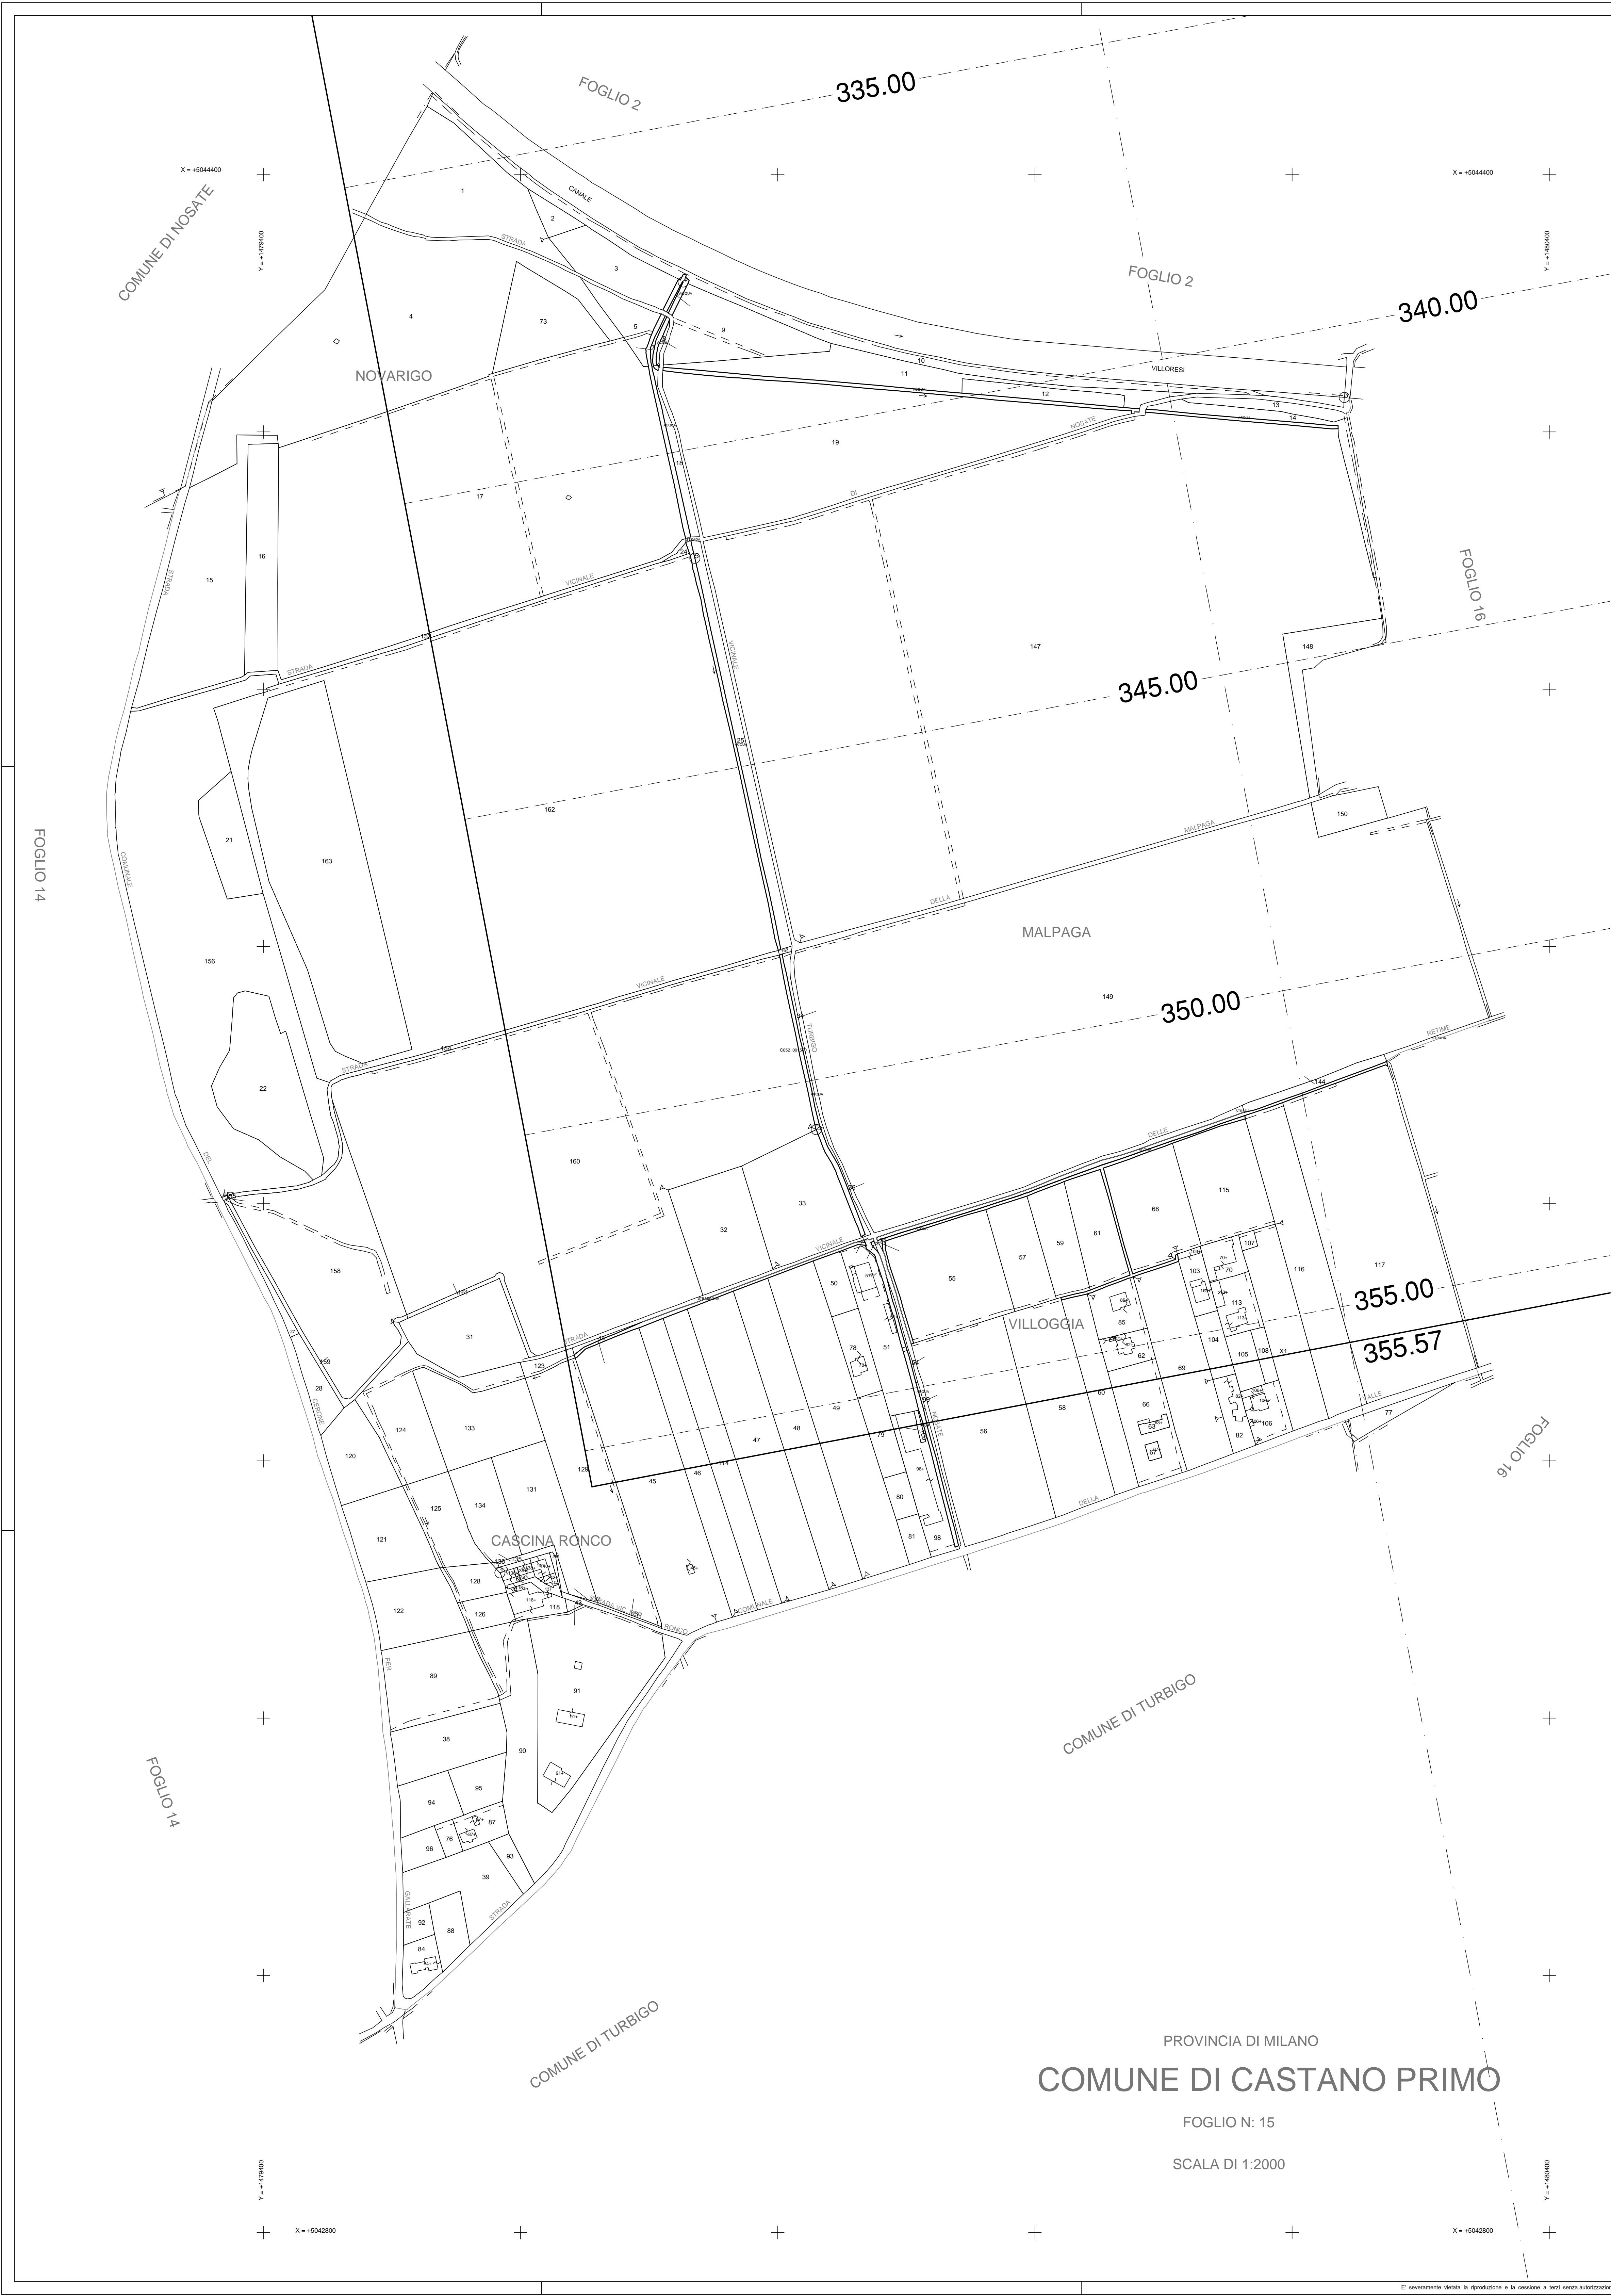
FOGLIO 2

335.00

X = +5044400

COMUNE DI NOSATE

Y = +1479400

CANALE

STRADA

1

2

3

4

73

5

9

NOVARIGO

10

11

12

13

14

VILLORESI

FOGLIO 2

340.00

X = +5044400

Y = +1480400

NOSATE

19

18

17

DI

16

15

STRADA

VICINALE

152

STRADA

147

148

FOGLIO 16

345.00

VICINALE

162

21

163

COMUNALE

FOGLIO 14

MALPAGA

150

DELLA

MALPAGA

156

VICINALE

149

350.00

TURBIGO

22

STRADA

153

RETIME

144

DELLE

160

DEL

33

32

158

VICINALE

115

68

61

59

57

55

50

103

107

116

117

355.00

31

STRADA

123

159

28

CERCHE

124

133

120

125

134

131

121

CASCINA RONCO

128

122

126

118

VILLOGGIA

85

62

113

104

105

108

X1

355.57

69

60

58

56

66

82

106

77

VALLE

FOGLIO 16

78

51

49

48

47

114

46

45

129

79

80

81

98

DELLA

COMUNALE

RONCO

PER

89

91

38

90

94

95

87

76

96

93

39

GALLARATE

STRADA

92

88

84

COMUNE DI TURBIGO

FOGLIO 14

COMUNE DI TURBIGO

PROVINCIA DI MILANO

COMUNE DI CASTANO PRIMO

FOGLIO N: 15

SCALA DI 1:2000

Y = +1479400

X = +5042800

Y = +1480400

X = +5042800

E' severamente vietata la riproduzione e la cessione a terzi senza autorizzazio